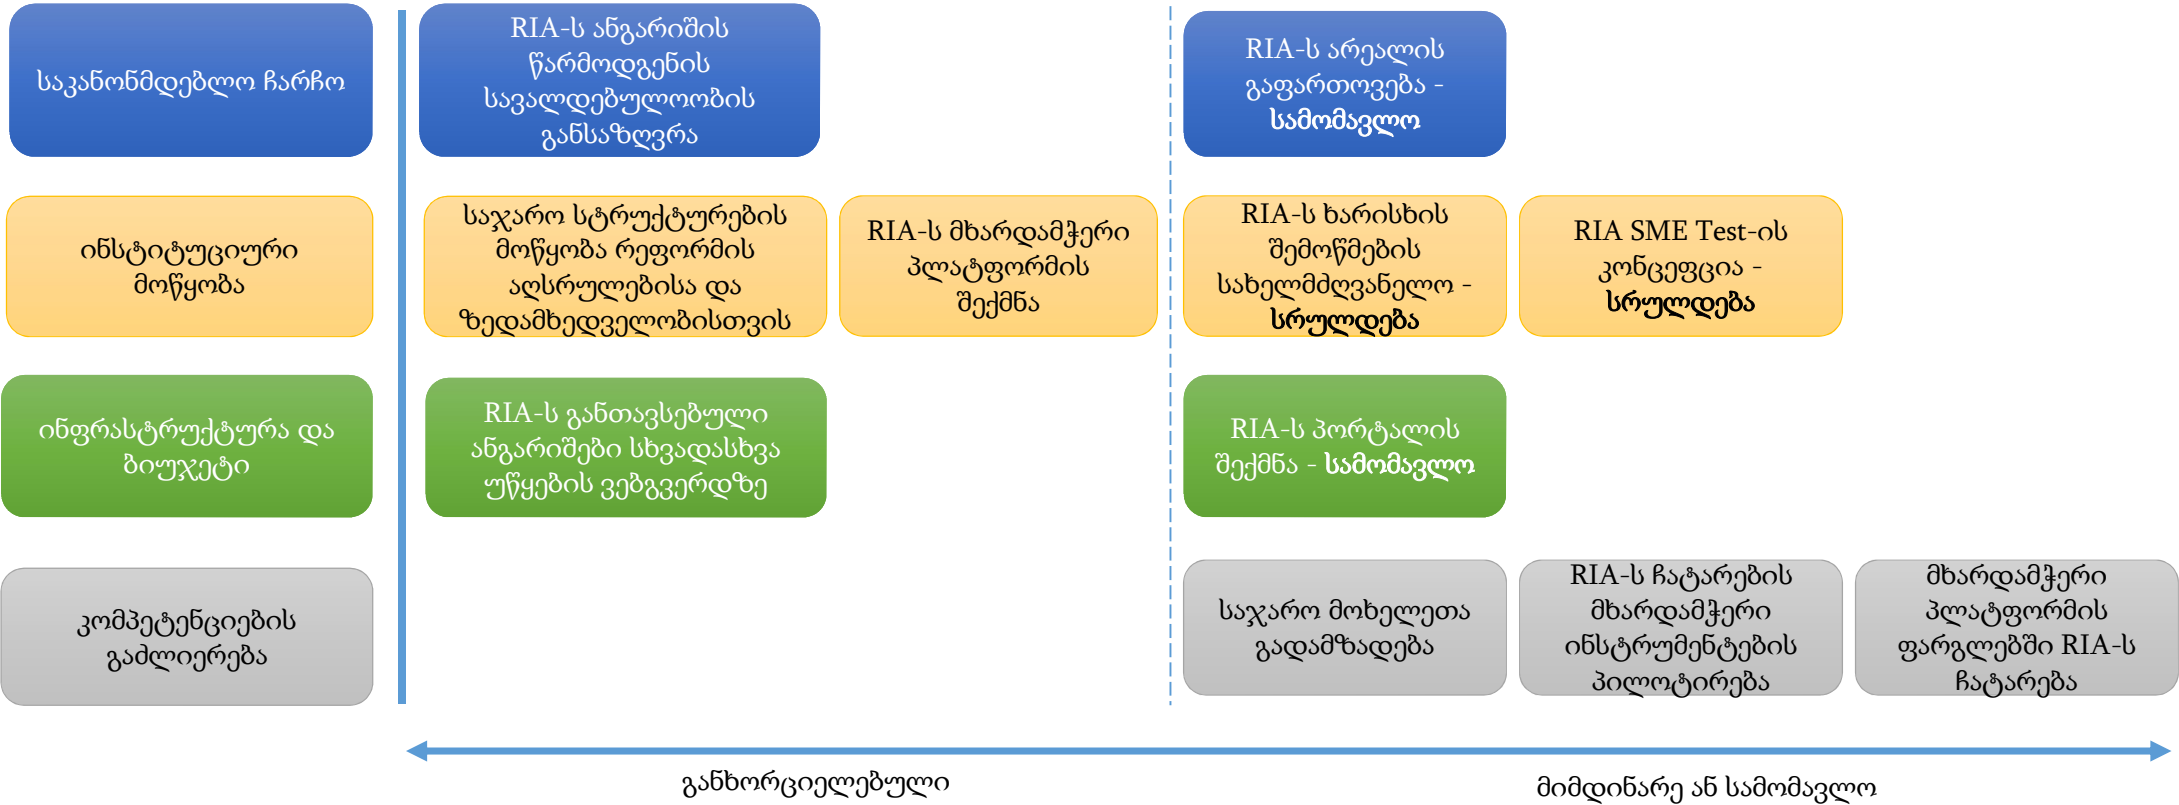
საკანონმდებლო ჩარჩო

RIA-ს ანგარიშის წარმოდგენის სავალდებულოობის განსაზღვრა

RIA-ს არეალის გაფართოვება - სამომავლო

ინსტიტუციური მოწყობა

საჯარო სტრუქტურების მოწყობა რეფორმის აღსრულებისა და ზედამხედველობისთვის

RIA-ს მხარდამჭერი პლატფორმის შექმნა

RIA-ს ხარისხის შემოწმების სახელმძღვანელო - სრულდება

RIA SME Test-ის კონცეფცია - სრულდება

ინფრასტრუქტურა და ბიუჯეტი

RIA-ს განთავსებული ანგარიშები სხვადასხვა უწყების ვებგვერდზე

RIA-ს პორტალის შექმნა - სამომავლო

კომპეტენციების გაძლიერება

საჯარო მოხელეთა გადამზადება

RIA-ს ჩატარების მხარდამჭერი ინსტრუმენტების პილოტირება

მხარდამჭერი პლატფორმის ფარგლებში RIA-ს ჩატარება

განხორციელებული

მიმდინარე ან სამომავლო